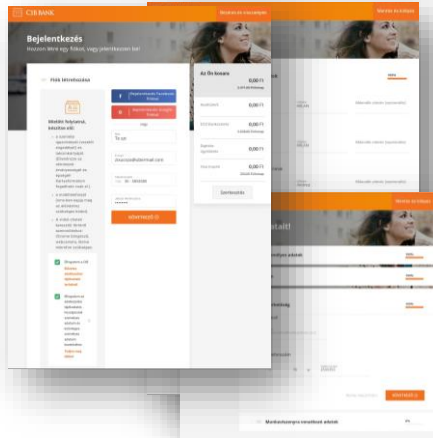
CIB BANK

Bejelentkezés

Hozzon létre egy fiókot, vagy jelentkezzen be!

Fiók létrehozása

Regisztráció Facebook fiókkal

Regisztráció Google fiókkal

vagy

Az Ön kosara

0,00 Ft

Szerkesztés

TOVÁBB

Munkavállalói adatok